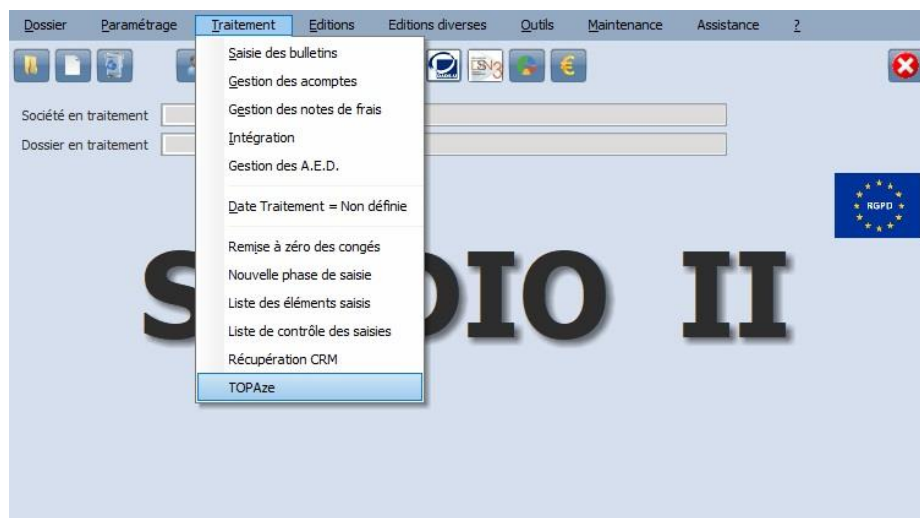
Dossier Paramétrage Traitement Editions Editions diverses Outils Maintenance Assistance ?

Saisie des bulletins
Gestion des acomptes
Gestion des notes de frais
Intégration
Gestion des A.E.D.
Date Traitement = Non définie
Remise à zéro des congés
Nouvelle phase de saisie
Liste des éléments saisis
Liste de contrôle des saisies
Récupération CRM
TOPAze

Société en traitement
Dossier en traitement

RGPD

S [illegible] DIO II